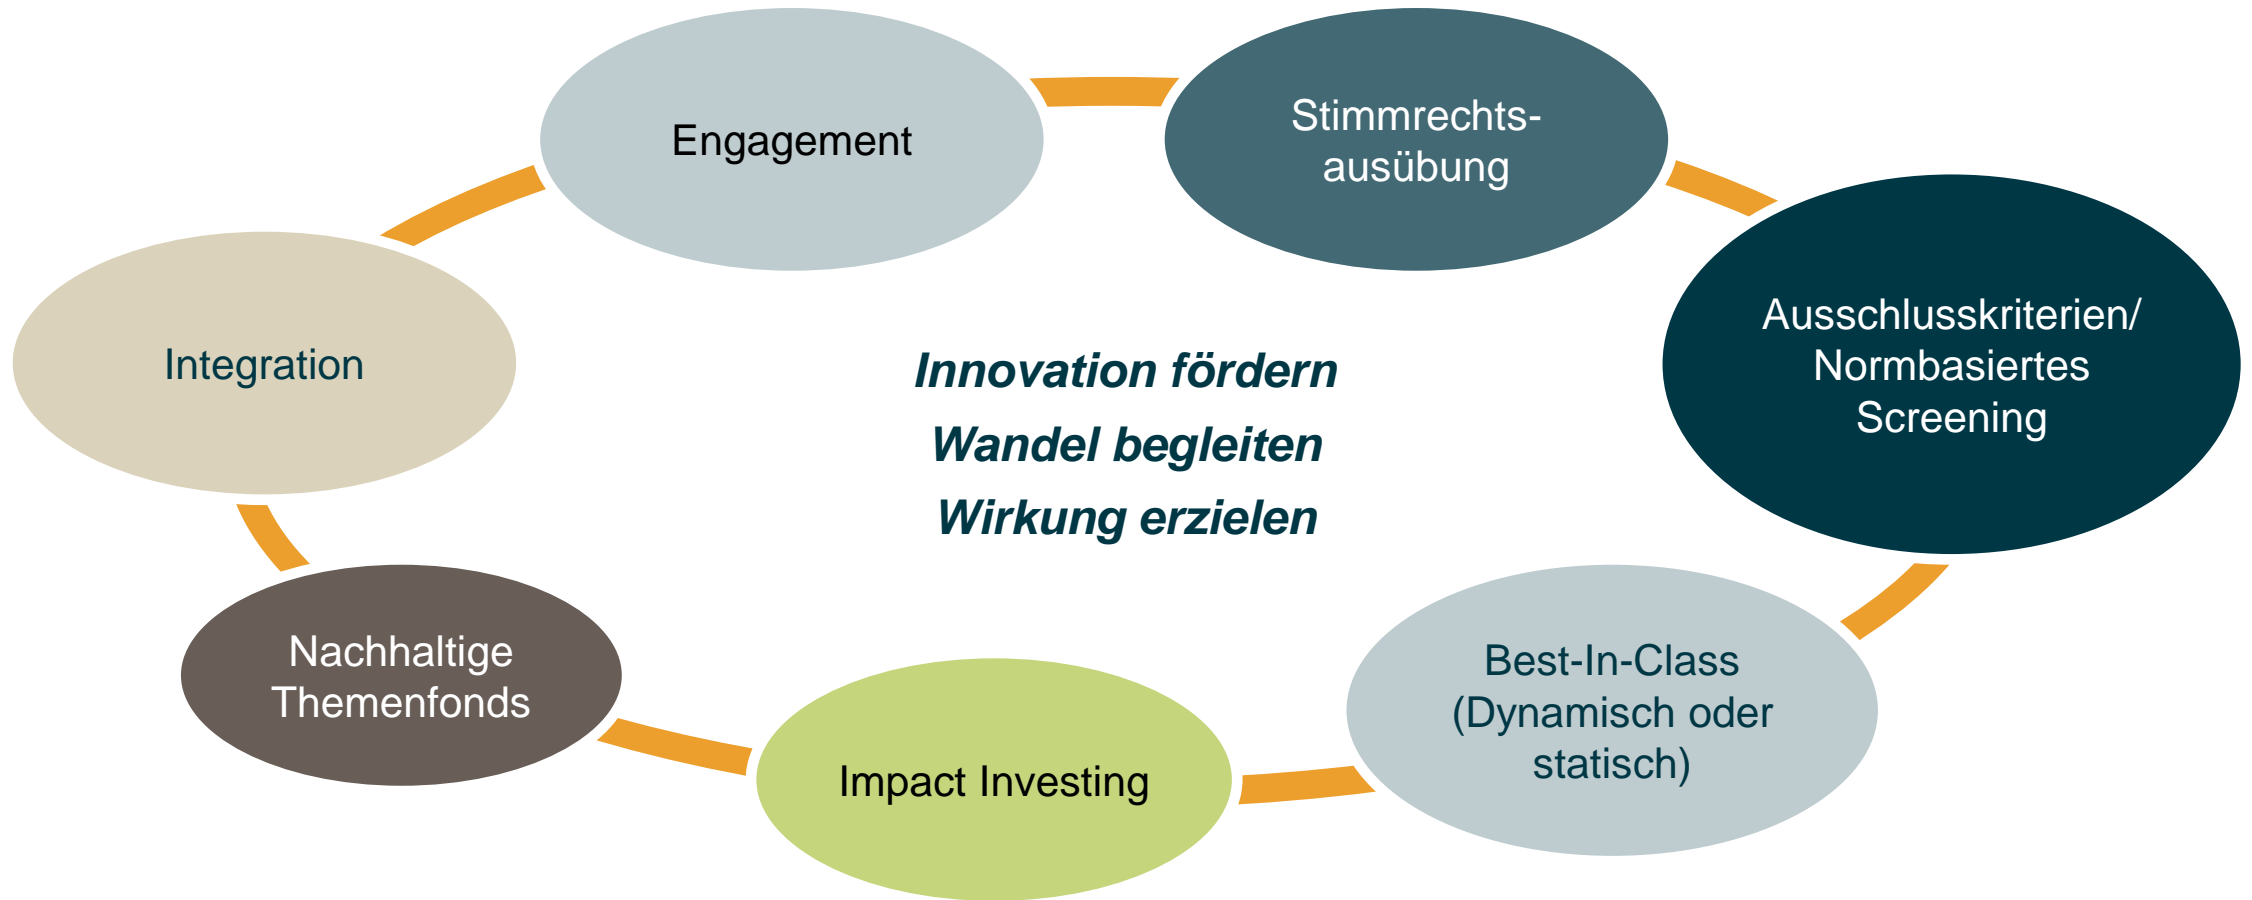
Engagement

Stimmrechtsausübung

Ausschlusskriterien/ Normbasiertes Screening

Best-In-Class (Dynamisch oder statisch)

Impact Investing

Nachhaltige Themenfonds

Integration

Innovation fördern
Wandel begleiten
Wirkung erzielen